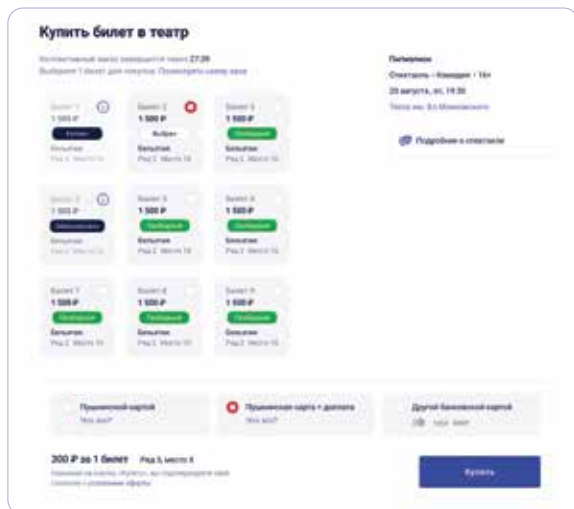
Купить билет в театр

Коллективный заказ завершится через 27:29
Выберите 1 билет для покупки. Посмотреть схему зала

Билет 1
1 500 ₽
Куплен
Бельэтаж
Ряд 2, Место 14

Билет 2
1 500 ₽
Выбран
Бельэтаж
Ряд 2, Место 15

Билет 3
1 500 ₽
Свободен
Бельэтаж
Ряд 2, Место 16

Билет 4
1 500 ₽
Забронирован
Бельэтаж
Ряд 2, Место 17

Билет 5
1 500 ₽
Свободен
Бельэтаж
Ряд 2, Место 18

Билет 6
1 500 ₽
Свободен
Бельэтаж
Ряд 2, Место 19

Билет 7
1 500 ₽
Свободен
Бельэтаж
Ряд 2, Место 14

Билет 8
1 500 ₽
Свободен
Бельэтаж
Ряд 2, Место 15

Билет 9
1 500 ₽
Свободен
Бельэтаж
Ряд 2, Место 16

Пигмалион
Спектакль • Комедия • 16+
20 августа, вс, 19:30
Театр им. Вл.Маяковского

Подробнее о спектакле

Пушкинской картой
Что это?

Пушкинская карта + доплата
Что это?

Другой банковской картой
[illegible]

300 ₽ за 1 билет Ряд 5, место 4
Нажимая на кнопку «Купить», вы подтверждаете своё согласие с условиями оферты

Купить